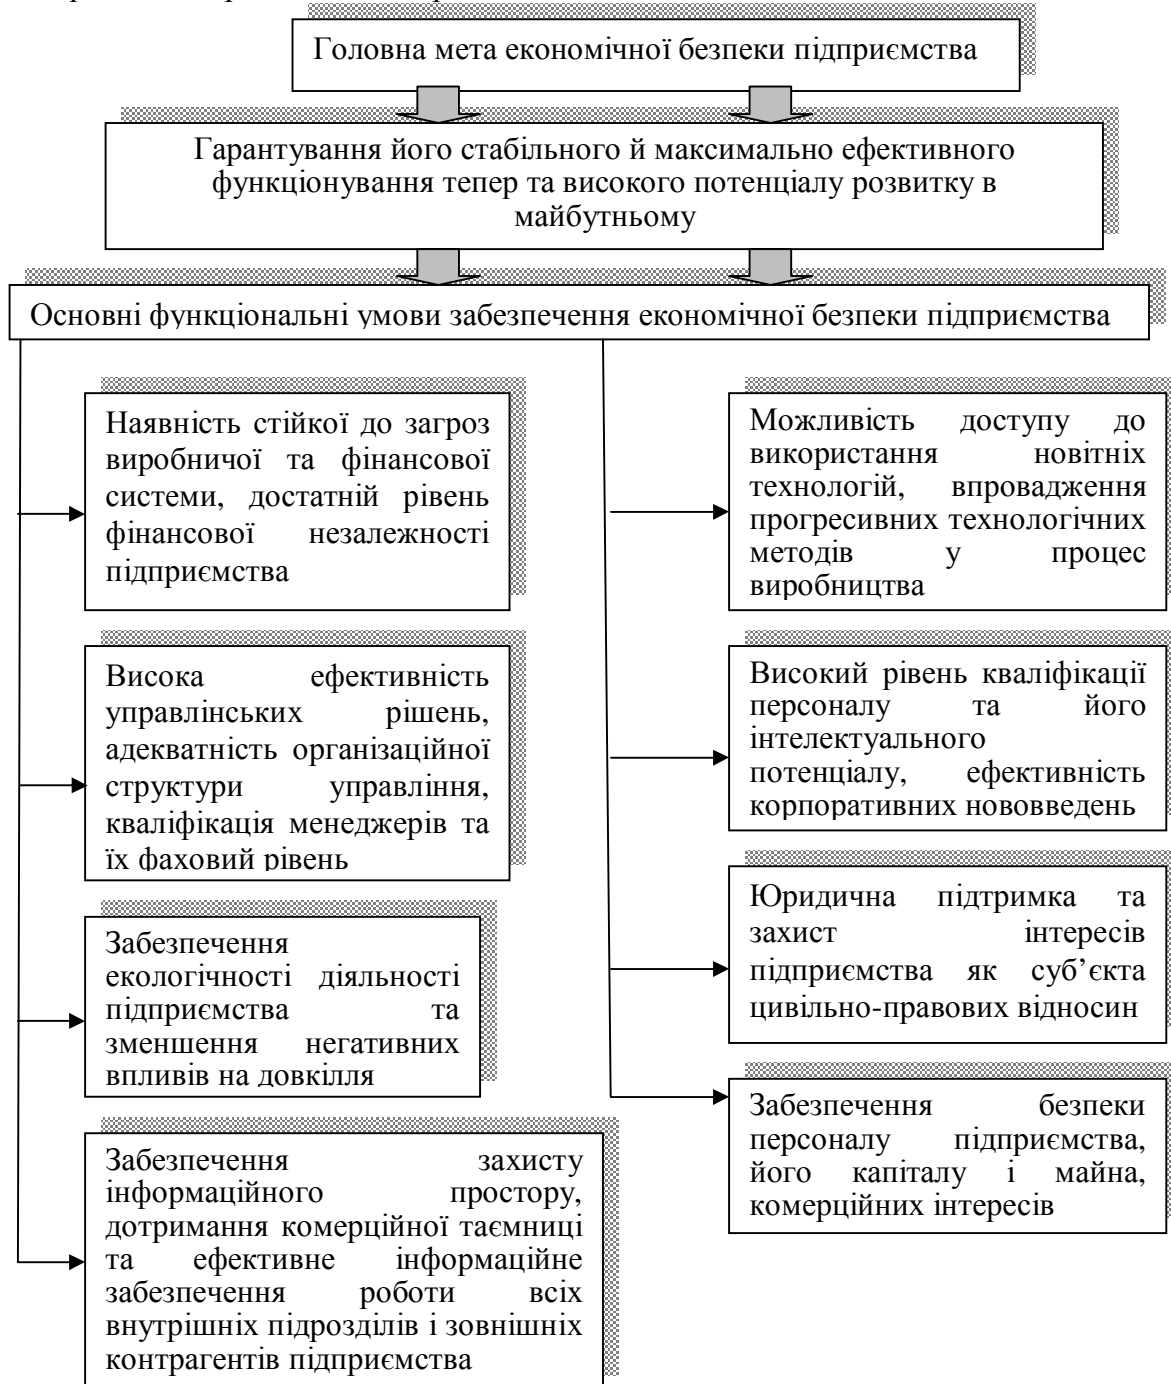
Головна мета економічної безпеки підприємства

Гарантування його стабільного й максимально ефективного функціонування тепер та високого потенціалу розвитку в майбутньому

Основні функціональні умови забезпечення економічної безпеки підприємства

Наявність стійкої до загроз виробничої та фінансової системи, достатній рівень фінансової незалежності підприємства

Висока ефективність управлінських рішень, адекватність організаційної структури управління, кваліфікація менеджерів та їх фаховий рівень

Забезпечення екологічності діяльності підприємства та зменшення негативних впливів на довкілля

Забезпечення захисту інформаційного простору, дотримання комерційної таємниці та ефективне інформаційне забезпечення роботи всіх внутрішніх підрозділів і зовнішніх контрагентів підприємства

Можливість доступу до використання новітніх технологій, впровадження прогресивних технологічних методів у процес виробництва

Високий рівень кваліфікації персоналу та його інтелектуального потенціалу, ефективність корпоративних нововведень

Юридична підтримка та захист інтересів підприємства як суб'єкта цивільно-правових відносин

Забезпечення безпеки персоналу підприємства, його капіталу і майна, комерційних інтересів